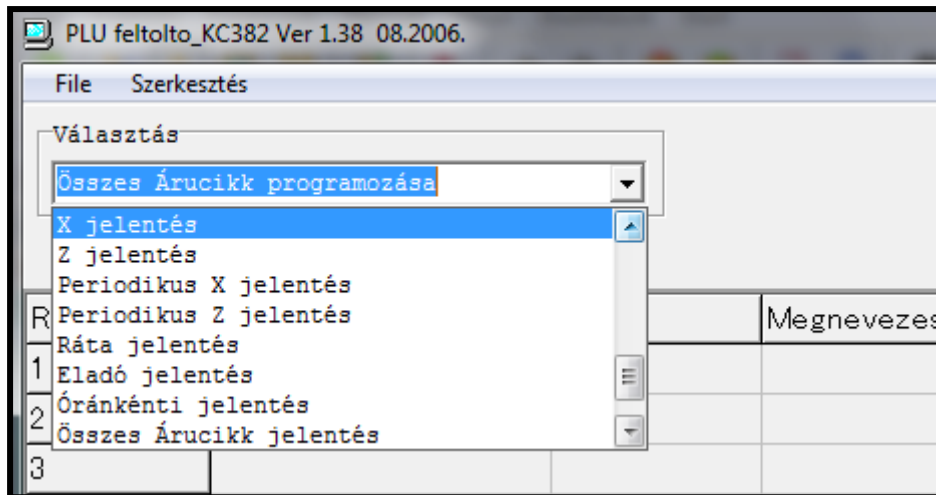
PLU feltolto_KC382 Ver 1.38 08.2006.

File Szerkesztés

Választás

Összes Árucikk programozása

X jelentés
Z jelentés
Periodikus X jelentés
Periodikus Z jelentés
Ráta jelentés
Eladó jelentés
Óránkénti jelentés
Összes Árucikk jelentés

R
1
2
3

Megnevezes